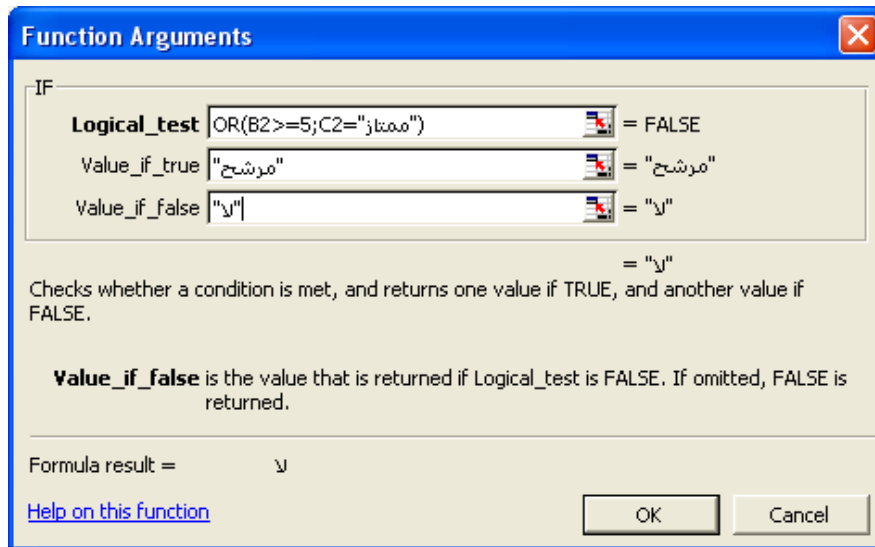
Function Arguments

IF

Logical_test OR(B2>=5;C2="ممتاز") = FALSE

Value_if_true "مرشح" = "مرشح"

Value_if_false "لا" = "لا"

= "لا"

Checks whether a condition is met, and returns one value if TRUE, and another value if FALSE.

Value_if_false is the value that is returned if Logical_test is FALSE. If omitted, FALSE is returned.

Formula result = لا

Help on this function

OK

Cancel